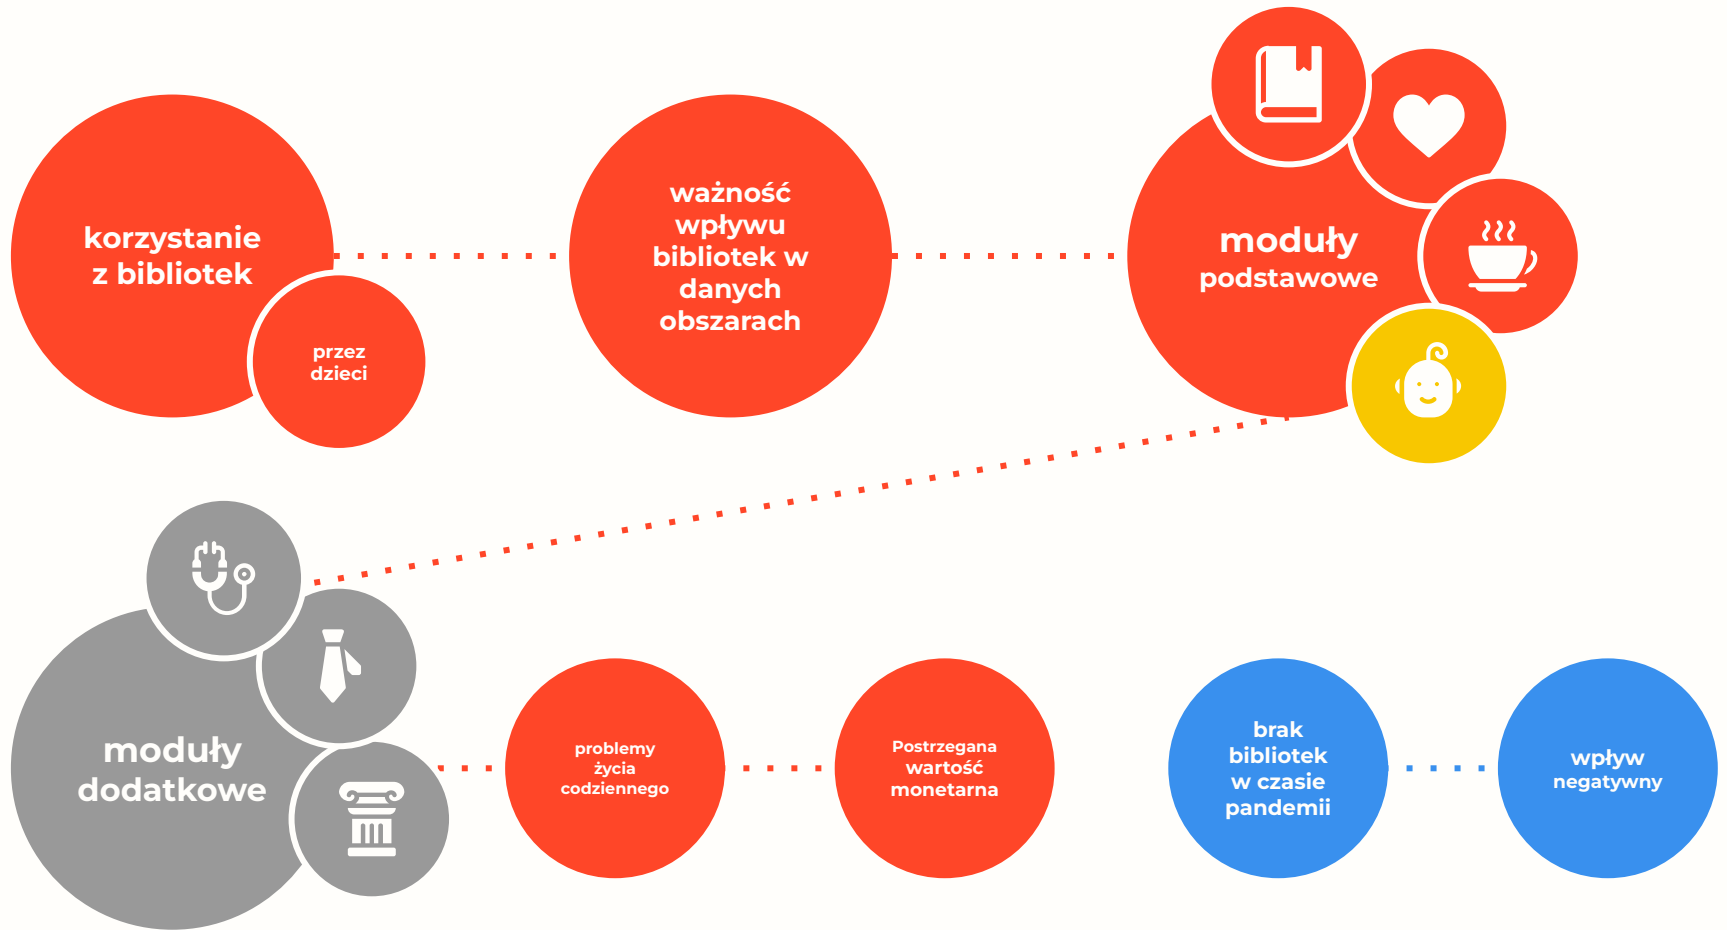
korzystanie z bibliotek

przez dzieci

ważność wpływu bibliotek w danych obszarach

moduły podstawowe

moduły dodatkowe

problemy życia codziennego

Postrzegana wartość monetarna

brak bibliotek w czasie pandemii

wpływ negatywny